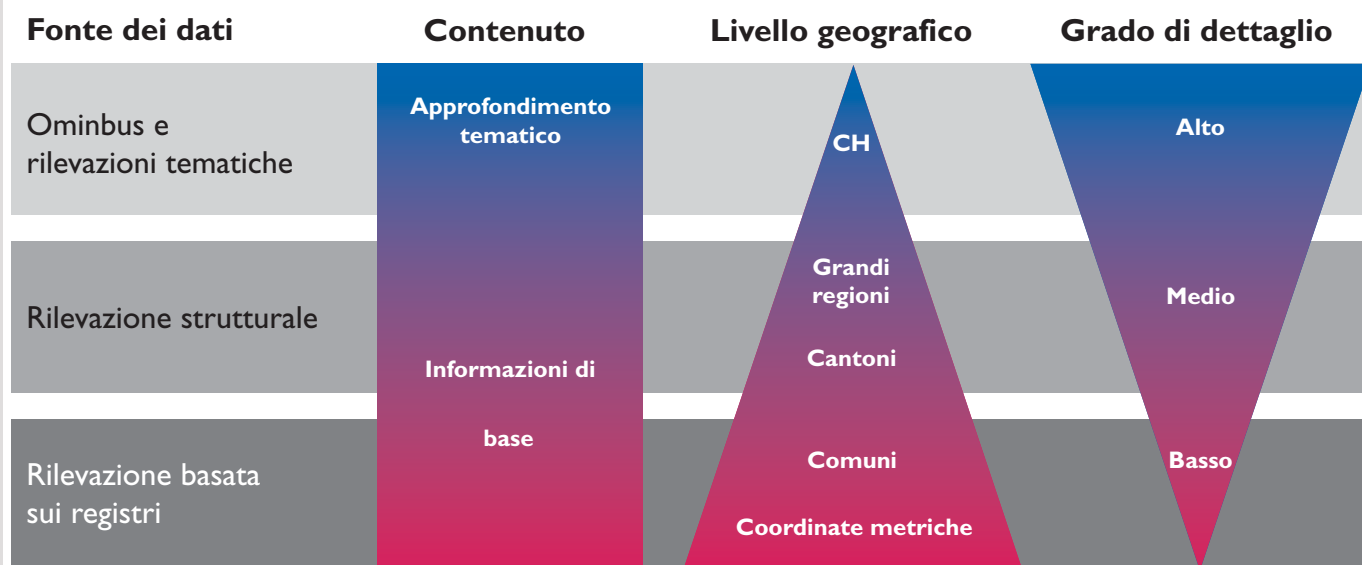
| Fonte dei dati | Contenuto | Livello geografico | Grado di dettaglio |
|---|---|---|---|
| Ominbus e rilevazioni tematiche | Approfondimento tematico | CH | Alto |
| Rilevazione strutturale | Informazioni di | Grandi regioni<br>Cantoni | Medio |
| Rilevazione basata sui registri | base | Comuni<br>Coordinate metriche | Basso |